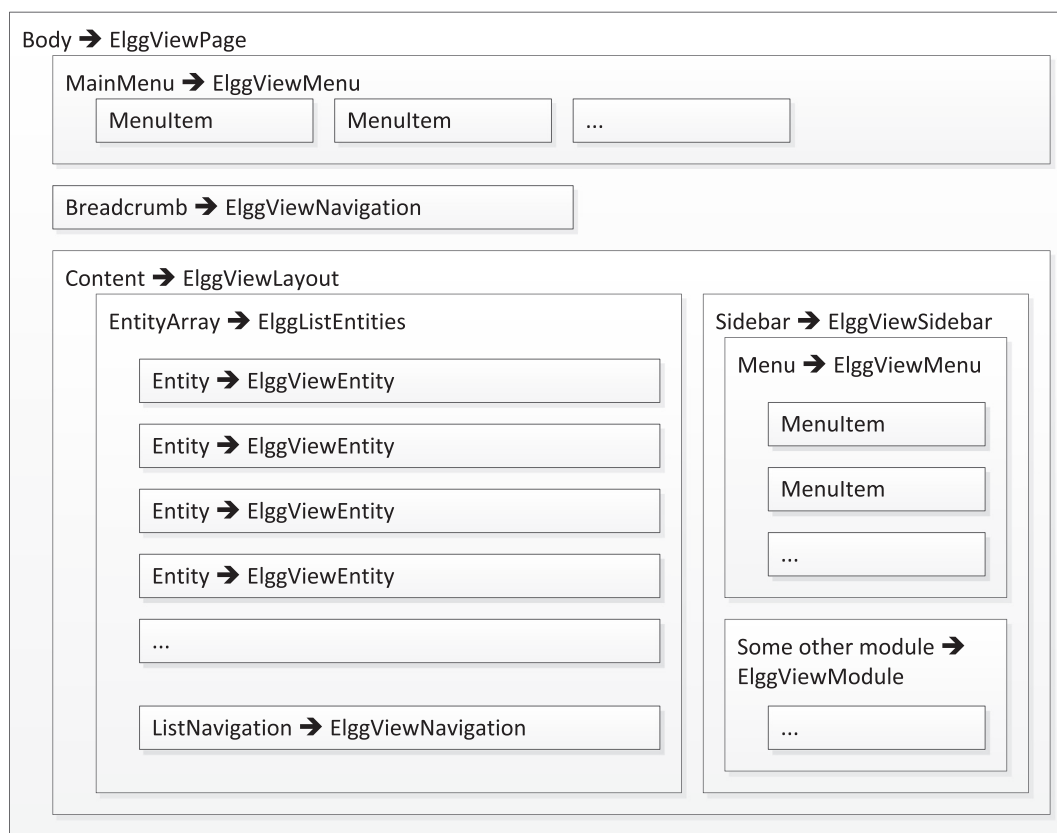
Body ➔ ElggViewPage

MainMenu ➔ ElggViewMenu

MenuItem

MenuItem

...

Breadcrumb ➔ ElggViewNavigation

Content ➔ ElggViewLayout

EntityArray ➔ ElggListEntities

Entity ➔ ElggViewEntity

Entity ➔ ElggViewEntity

Entity ➔ ElggViewEntity

Entity ➔ ElggViewEntity

...

ListNavigation ➔ ElggViewNavigation

Sidebar ➔ ElggViewSidebar

Menu ➔ ElggViewMenu

MenuItem

MenuItem

...

Some other module ➔ ElggViewModule

...